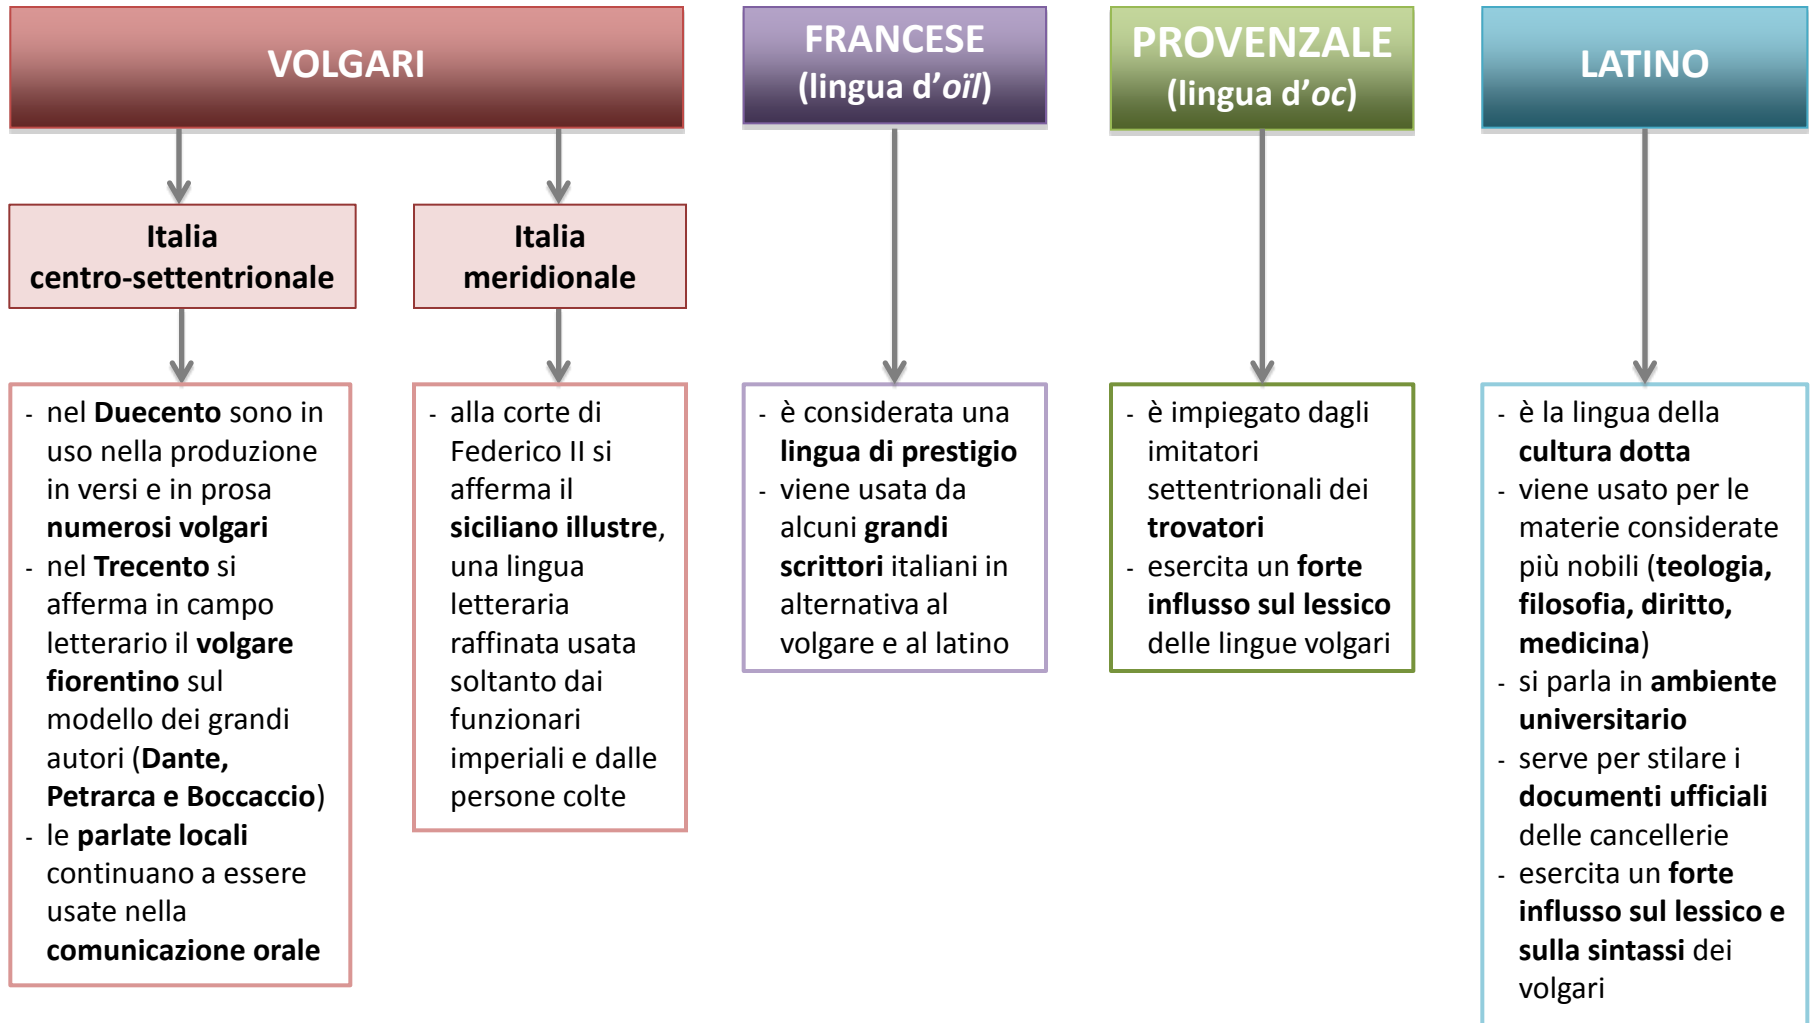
VOLGARI

Italia centro-settentrionale

- nel Duecento sono in uso nella produzione in versi e in prosa numerosi volgari
- nel Trecento si afferma in campo letterario il volgare fiorentino sul modello dei grandi autori (Dante, Petrarca e Boccaccio)
- le parlate locali continuano a essere usate nella comunicazione orale

Italia meridionale

- alla corte di Federico II si afferma il siciliano illustre, una lingua letteraria raffinata usata soltanto dai funzionari imperiali e dalle persone colte

FRANCESE (lingua d'oïl)

- è considerata una lingua di prestigio
- viene usata da alcuni grandi scrittori italiani in alternativa al volgare e al latino

PROVENZALE (lingua d'oc)

- è impiegato dagli imitatori settentrionali dei trovatori
- esercita un forte influsso sul lessico delle lingue volgari

LATINO

- è la lingua della cultura dotta
- viene usato per le materie considerate più nobili (teologia, filosofia, diritto, medicina)
- si parla in ambiente universitario
- serve per stilare i documenti ufficiali delle cancellerie
- esercita un forte influsso sul lessico e sulla sintassi dei volgari